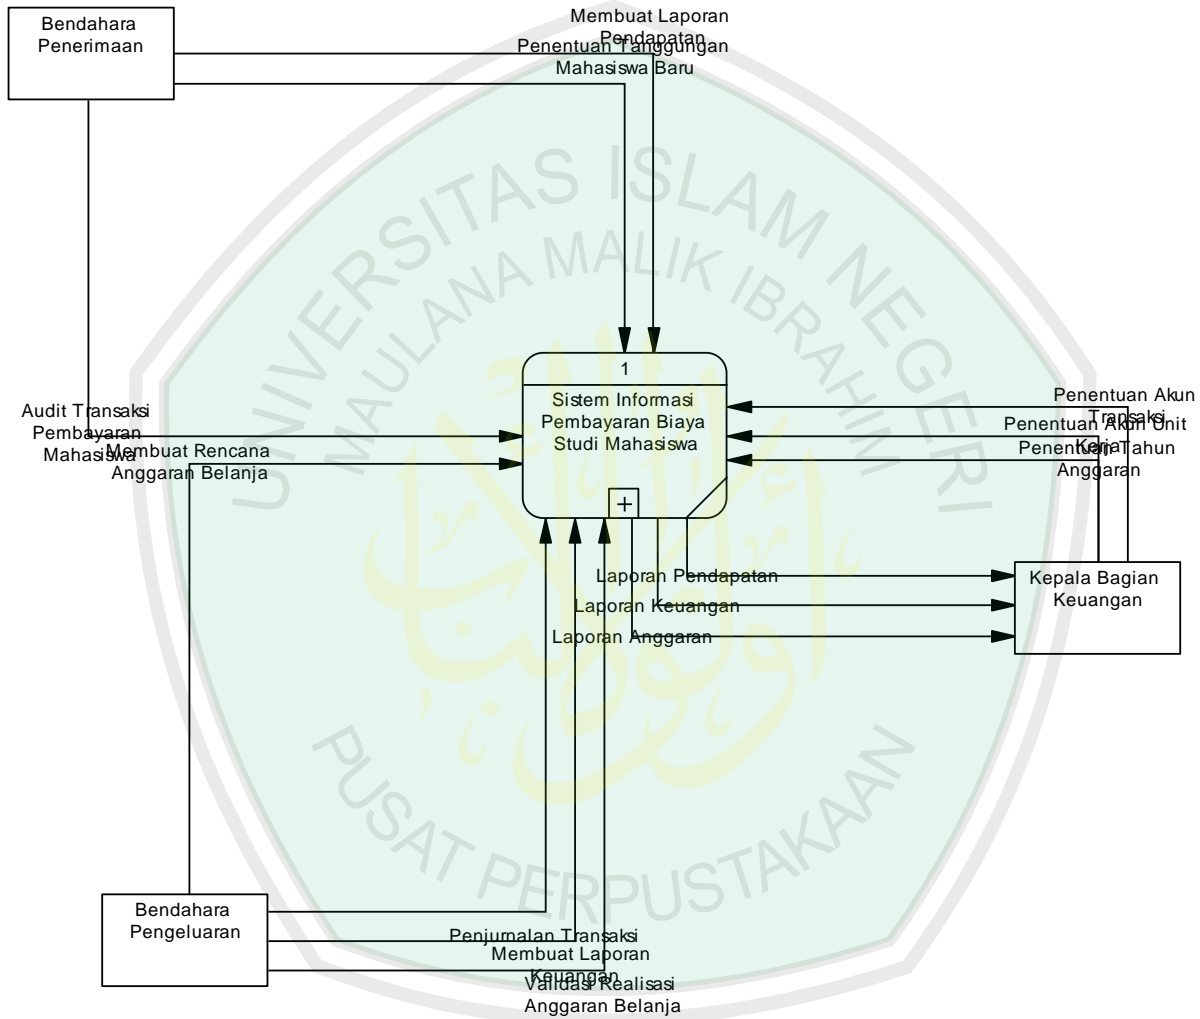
Bendahara Penerimaan

Membuat Laporan Pendapatan

Penentuan Tanggungan Mahasiswa Baru

UNIVERSITAS ISLAM NEGERI MAULANA MALIK IBRAHIM

1

Sistem Informasi Pembayaran Biaya Studi Mahasiswa

+

Audit Transaksi Pembayaran Mahasiswa

Membuat Rencana Anggaran Belanja

Penentuan Akun Transaksi

Penentuan Akun Unit Kerja

Penentuan Tahun Anggaran

Laporan Pendapatan

Laporan Keuangan

Laporan Anggaran

Kepala Bagian Keuangan

PUSAT PERPUSTAKAAN

Bendahara Pengeluaran

Penjurnalan Transaksi

Membuat Laporan Keuangan

Validasi Realisasi Anggaran Belanja